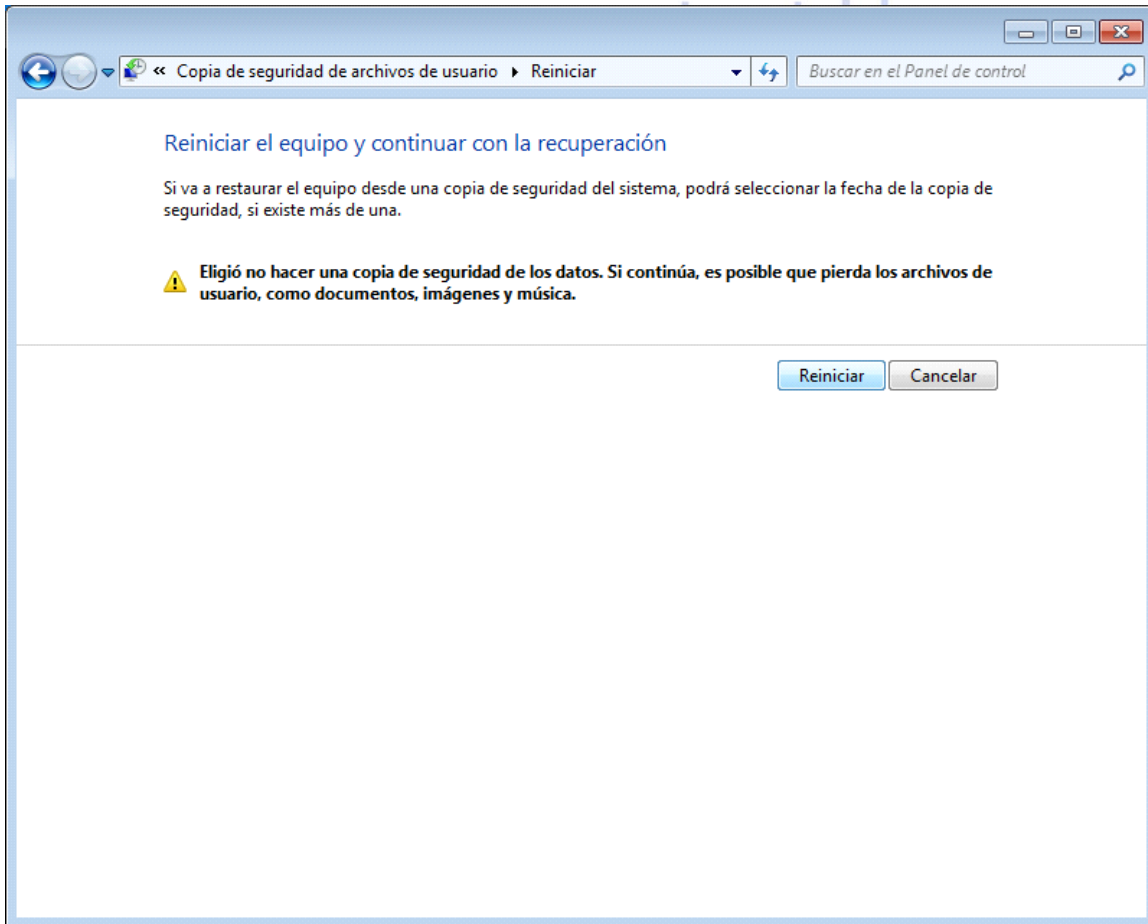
« Copia de seguridad de archivos de usuario ▸ Reiniciar

Buscar en el Panel de control

Reiniciar el equipo y continuar con la recuperación

Si va a restaurar el equipo desde una copia de seguridad del sistema, podrá seleccionar la fecha de la copia de seguridad, si existe más de una.

**Eligió no hacer una copia de seguridad de los datos. Si continúa, es posible que pierda los archivos de usuario, como documentos, imágenes y música.**

Reiniciar

Cancelar